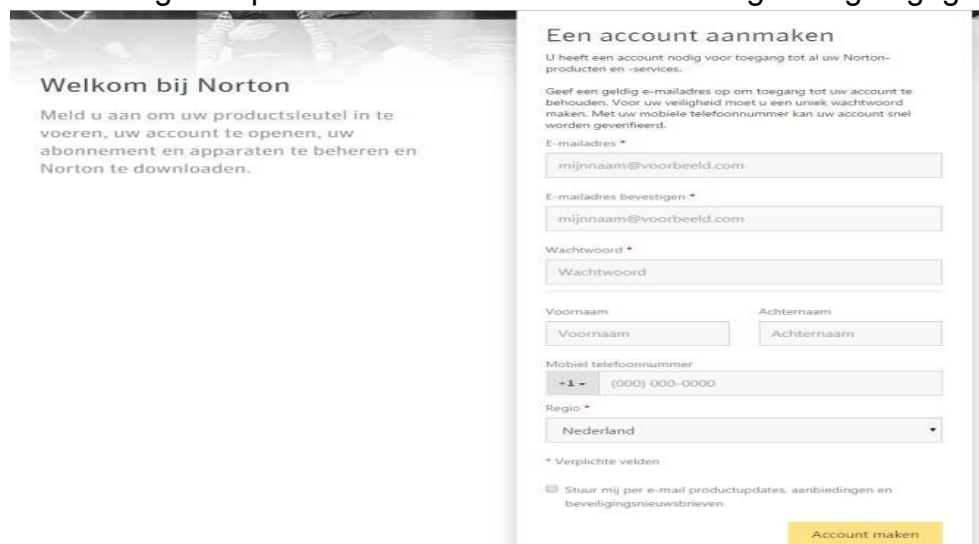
Welkom bij Norton

Meld u aan om uw productsleutel in te voeren, uw account te openen, uw abonnement en apparaten te beheren en Norton te downloaden.

Een account aanmaken

U heeft een account nodig voor toegang tot al uw Norton-producten en -services.

Geef een geldig e-mailadres op om toegang tot uw account te behouden. Voor uw veiligheid moet u een uniek wachtwoord maken. Met uw mobiele telefoonnummer kan uw account snel worden geverifieerd.

E-mailadres *

mijnnaam@voorbeeld.com

E-mailadres bevestigen *

mijnnaam@voorbeeld.com

Wachtwoord *

Wachtwoord

Voornaam

Voornaam

Achternaam

Achternaam

Mobiel telefoonnummer

+1 -

(000) 000-0000

Regio *

Nederland

* Verplichte velden

Stuur mij per e-mail productupdates, aanbiedingen en beveiligingsnieuwsbrieven

Account maken